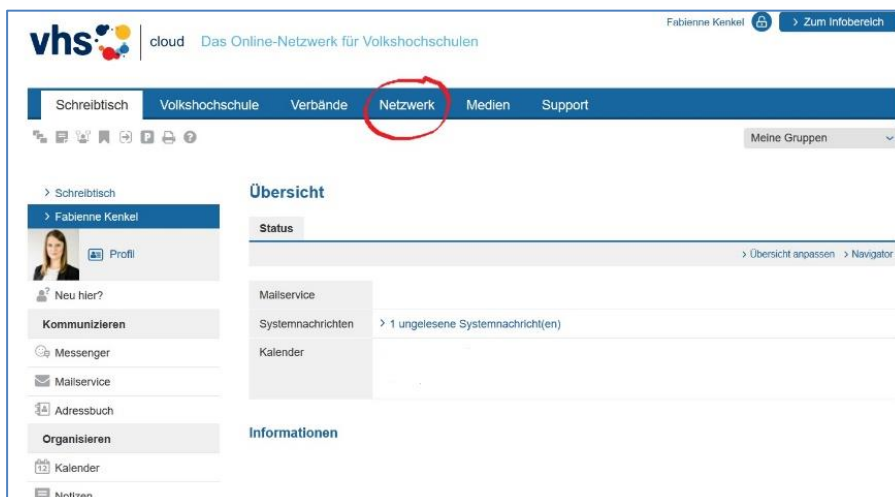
vhs cloud Das Online-Netzwerk für Volkshochschulen

Fabienne Kenkel > Zum Infobereich

Schreibtisch Volkshochschule Verbände Netzwerk Medien Support

Meine Gruppen

> Schreibtisch
> Fabienne Kenkel
Profil
Neu hier?
Kommunizieren
Messenger
Mailservice
Adressbuch
Organisieren
Kalender
Notizen

Übersicht

Status

> Übersicht anpassen > Navigator

| | |
|---|---|
| Mailservice | |
| Systemnachrichten | > 1 ungelesene Systemnachricht(en) |
| Kalender | |

Informationen